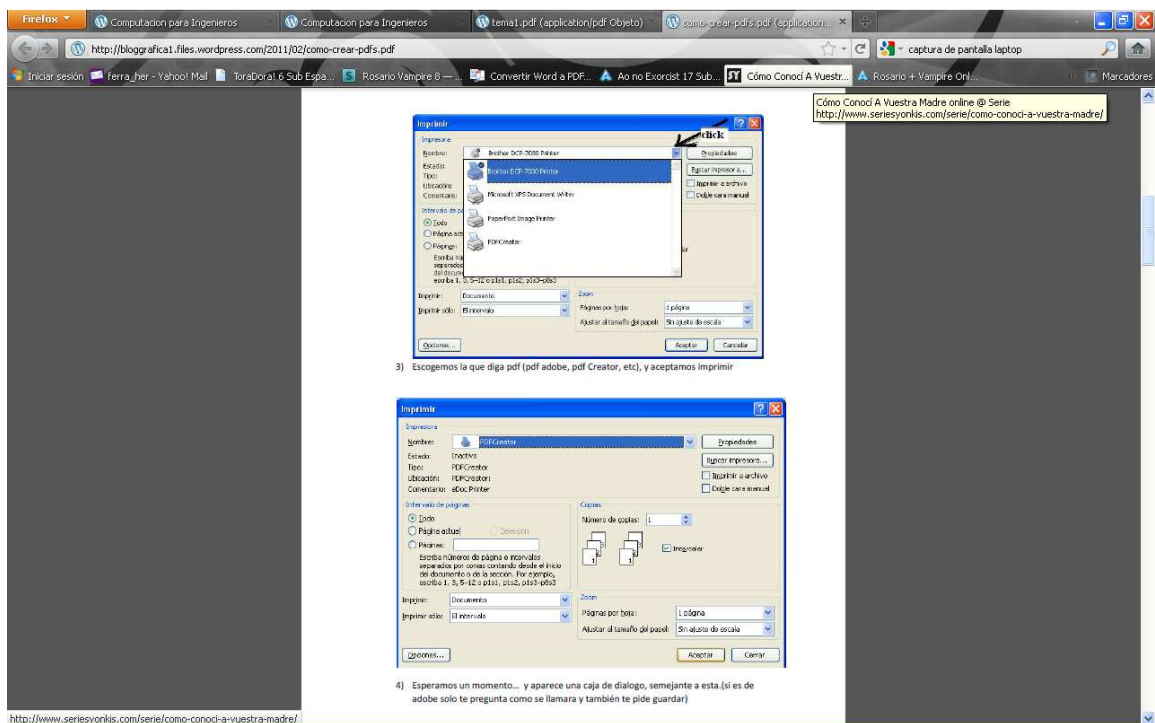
Firefox

Computacion para Ingenieros

Computacion para Ingenieros

tema1.pdf (application/pdf Objeto)

como-crear-pdfs.pdf (application...

http://bloggrafica1.files.wordpress.com/2011/02/como-crear-pdfs.pdf

captura de pantalla laptop

Iniciar sesión

ferra_her - Yahoo! Mail

ToraDora! 6 Sub Espa...

Rosario Vampire 8 — ...

Convertir Word a PDF...

Ao no Exorcist 17 Sub...

Cómo Conocí A Vuestr...

Rosario + Vampire Onl...

Marcadores

Cómo Conocí A Vuestra Madre online @ Serie
http://www.seriesyonkis.com/serie/como-conoci-a-vuestra-madre/

Imprimir

click

Impresora

Nombre: Brother DCP-7030 Printer

Propiedades

Estado:

Tipo:

Ubicación:

Comentario:

Buscar impresora...

Imprimir a archivo

Doble cara manual

Brother DCP-7030 Printer

Microsoft XPS Document Writer

PaperPort Image Printer

PDFCreator

Intervalo de p

Todo

Página act

Páginas:

Escriba nú separados del docum escriba 1, 3, 5-12 o p1s1, p1s2, p1s3-p8s3

Imprimir: Documento

Imprimir sólo: El intervalo

Zoom

Páginas por hoja: 1 página

Ajustar al tamaño del papel: Sin ajuste de escala

Opciones...

Aceptar

Cancelar

3) Escogemos la que diga pdf (pdf adobe, pdf Creator, etc), y aceptamos imprimir

Imprimir

Impresora

Nombre: PDFCreator

Propiedades

Estado: Inactivo

Tipo: PDFCreator

Ubicación: PDFCreator:

Comentario: eDoc Printer

Buscar impresora...

Imprimir a archivo

Doble cara manual

Intervalo de páginas

Todo

Página actual

Selección

Páginas:

Escriba números de página e intervalos separados por comas contando desde el inicio del documento o de la sección. Por ejemplo, escriba 1, 3, 5-12 o p1s1, p1s2, p1s3-p8s3

Copias

Número de copias: 1

Intercalar

Imprimir: Documento

Imprimir sólo: El intervalo

Zoom

Páginas por hoja: 1 página

Ajustar al tamaño del papel: Sin ajuste de escala

Opciones...

Aceptar

Cerrar

4) Esperamos un momento... y aparece una caja de dialogo, semejante a esta.(si es de adobe solo te pregunta como se llamara y también te pide guardar)

http://www.seriesyonkis.com/serie/como-conoci-a-vuestra-madre/